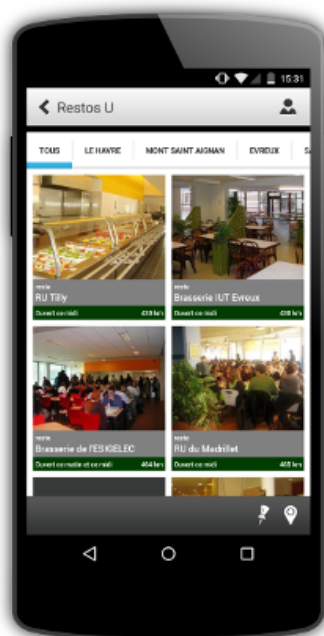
15:31

Restos U

TOUS | LE HAVRE | MONT SAINT AIGNAN | EVREUX | S

resto
RU Tilly
Ouvert ce midi 438 km

resto
Brasserie IUT Evreux
Ouvert ce midi 438 km

resto
Brasserie de l'ESIGELEC
Ouvert ce midi et ce midi 464 km

resto
RU du Madrillet
Ouvert ce midi 465 km